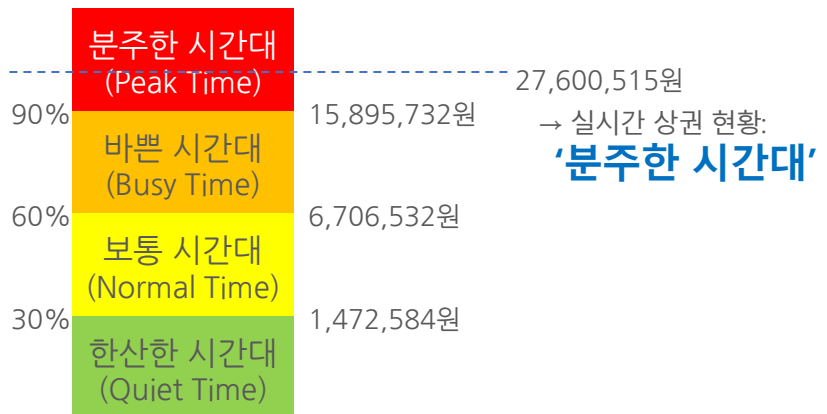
분주한 시간대
(Peak Time)

27,600,515원

90%

바쁜 시간대
(Busy Time)

15,895,732원

→ 실시간 상권 현황:
'분주한 시간대'

60%

보통 시간대
(Normal Time)

6,706,532원

30%

한산한 시간대
(Quiet Time)

1,472,584원